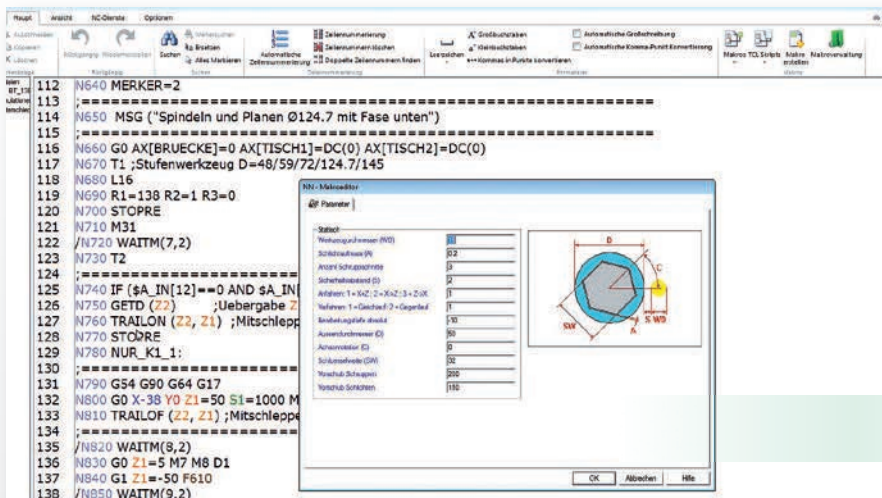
Haupt Ansicht NC-Dienste Optionen

Ausschneiden Kopieren Löschen Rückgängig Wiederherstellen Suchen Weitersuchen Ersetzen Alles Markieren Automatische Zeilennummerierung Zeilennummerierung Zeilennummern löschen Doppelte Zeilennummern finden Leerzeichen Großbuchstaben Kleinbuchstaben Kommas in Punkte konvertieren Automatische Großschreibung Automatische Komma-Punkt Konvertierung Makros TCL Skripts Makro erstellen Makroverwaltung

Zwischenablage Rückgängig Suchen Zeilennummerierung Formatieren Makros

112 N640 MERKER=2
113 ;============================================================
114 N650 MSG ("Spindeln und Planen Ø124.7 mit Fase unten")
115 ;============================================================
116 N660 G0 AX[BRUECKE]=0 AX[TISCH1]=DC(0) AX[TISCH2]=DC(0)
117 N670 T1 ;Stufenwerkzeug D=48/59/72/124.7/145
118 N680 L16
119 N690 R1=138 R2=1 R3=0
120 N700 STOPRE
121 N710 M31
122 /N720 WAITM(7,2)
123 N730 T2
124 ;===================
125 N740 IF ($A_IN[12]==0 AND $A_IN[
126 N750 GETD (Z2) ;Uebergabe Z
127 N760 TRAILON (Z2, Z1) ;Mitschlepp
128 N770 STOPRE
129 N780 NUR_K1_1:
130 ;===================
131 N790 G54 G90 G64 G17
132 N800 G0 X-38 Y0 Z1=50 S1=1000 M
133 N810 TRAILOF (Z2, Z1) ;Mitschleppe
134 ;===================
135 /N820 WAITM(8,2)
136 N830 G0 Z1=5 M7 M8 D1
137 N840 G1 Z1=-50 F610
138 /N850 WAITM(9,2)

NN - Makroeditor
Parameter
Statisch
Werkzeugaufnahmen (WD) 
Schlichtaufmass (A) 0.2
Anzahl Schruppschnitte 3
Sicherheitsabstand (S) 2
Anfahren: 1 = X/Z ; 2 = X->Z ; 3 = Z->X 3
Verfahren: 1 = Gleichauf ; 2 = Gegenlauf 1
Bearbeitungstiefe absolut -10
Aussendurchmesser (D) 50
Anwinkelung (C) 0
Schlüsselweite (SW) 32
Vorschub Schruppen 200
Vorschub Schlichten 150
D
C
A
S WD
SW
OK Abbrechen Hilfe